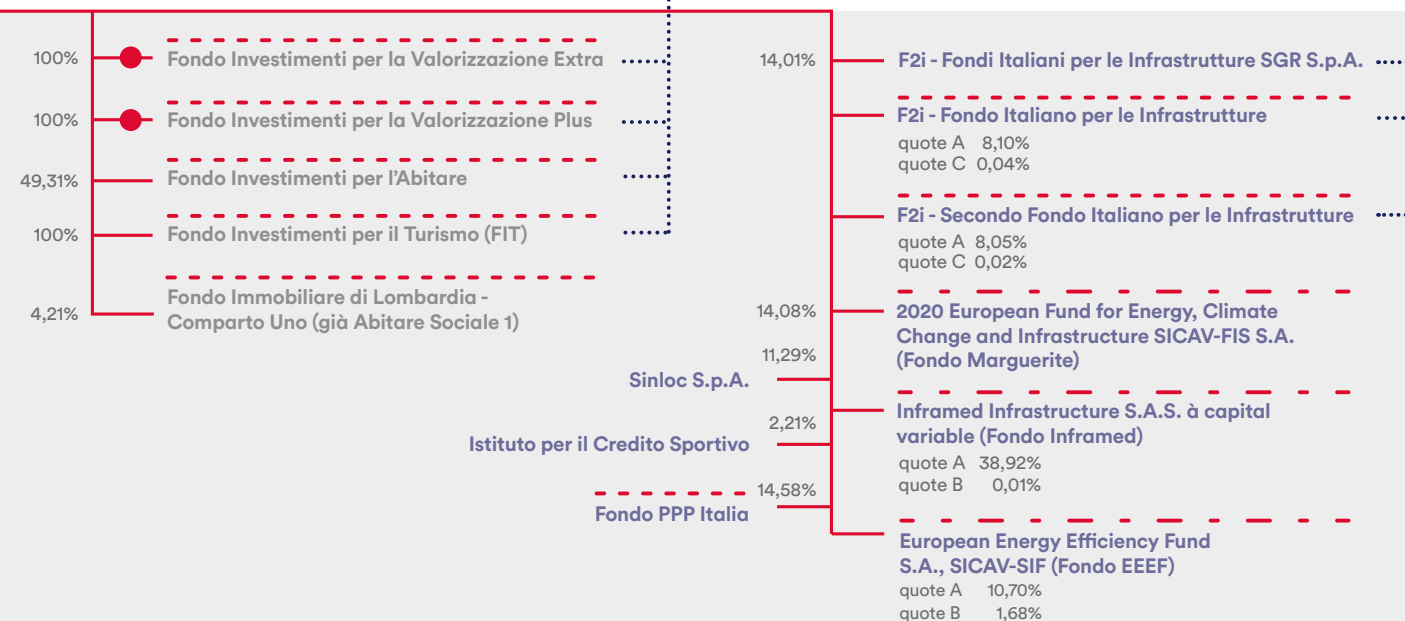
100% Fondo Investimenti per la Valorizzazione Extra

100% Fondo Investimenti per la Valorizzazione Plus

49,31% Fondo Investimenti per l'Abitare

100% Fondo Investimenti per il Turismo (FIT)

4,21% Fondo Immobiliare di Lombardia - Comparto Uno (già Abitare Sociale 1)

14,01% F2i - Fondi Italiani per le Infrastrutture SGR S.p.A.

F2i - Fondo Italiano per le Infrastrutture
quote A 8,10%
quote C 0,04%

F2i - Secondo Fondo Italiano per le Infrastrutture
quote A 8,05%
quote C 0,02%

14,08% 2020 European Fund for Energy, Climate Change and Infrastructure SICAV-FIS S.A. (Fondo Marguerite)

11,29%
Sinloc S.p.A.

2,21%
Istituto per il Credito Sportivo

Inframed Infrastructure S.A.S. à capital variable (Fondo Inframed)
quote A 38,92%
quote B 0,01%

14,58%
Fondo PPP Italia

European Energy Efficiency Fund S.A., SICAV-SIF (Fondo EEEF)
quote A 10,70%
quote B 1,68%